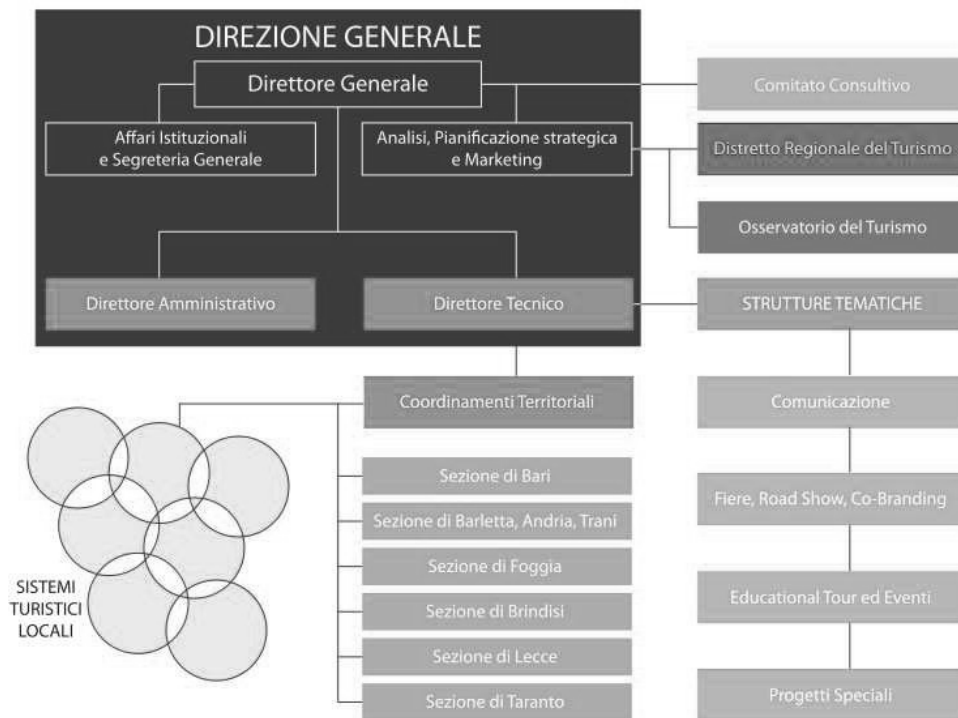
DIREZIONE GENERALE

Direttore Generale

Affari Istituzionali e Segreteria Generale

Analisi, Pianificazione strategica e Marketing

Direttore Amministrativo

Direttore Tecnico

Comitato Consultivo

Distretto Regionale del Turismo

Osservatorio del Turismo

STRUTTURE TEMATICHE

Coordinamenti Territoriali

Sezione di Bari

Sezione di Barletta, Andria, Trani

Sezione di Foggia

Sezione di Brindisi

Sezione di Lecce

Sezione di Taranto

SISTEMI TURISTICI LOCALI

Comunicazione

Fiere, Road Show, Co-Branding

Educational Tour ed Eventi

Progetti Speciali